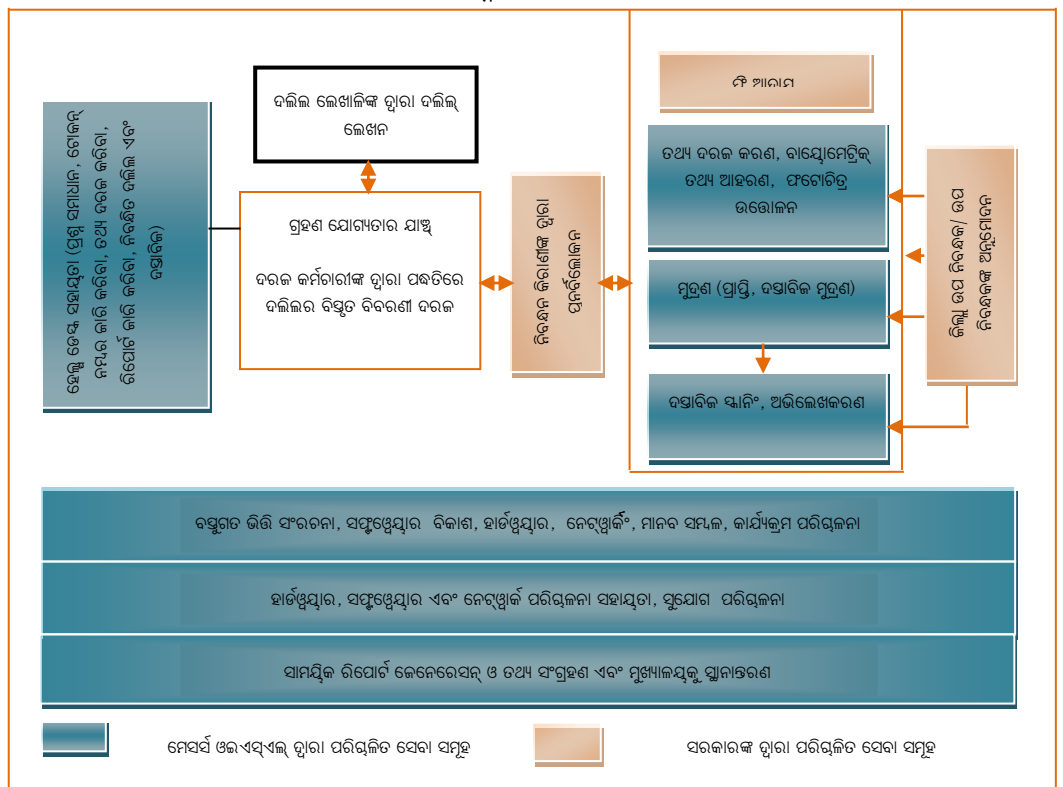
ଲେଖାଙ୍କ ଦ୍ୱାରା ଦଲିଲ ପ୍ରସ୍ତୁତ (ଷ୍ଟାମ୍ପ ଯାଞ୍ଚ, ଦଲିଲ ଫର୍ମାଟ, ତଥ୍ୟ ଭରଣ, ଦଲିଲ ପ୍ରଦାନ ଇତ୍ୟାଦି)

ଦଲିଲ ଲେଖାଲିଙ୍କ ଦ୍ୱାରା ଦଲିଲ୍ ଲେଖନ

ଗ୍ରହଣ ଯୋଗ୍ୟତାର ଯାଞ୍ଚ

ଦରଜ କର୍ମଚାରୀଙ୍କ ଦ୍ୱାରା ପଦ୍ଧତିରେ ଦଲିଲର ବିସ୍ତୃତ ବିବରଣୀ ଦରଜ

ପଞ୍ଜୀକରଣ ଅଧିକାରୀଙ୍କ ଦ୍ୱାରା ଅନୁମୋଦନ

ମି ଆରାମ

ତଥ୍ୟ ଦରଜ କରଣ, ବାୟୋମେଟ୍ରିକ୍ ତଥ୍ୟ ଆହରଣ, ଫଟୋଚିତ୍ର ଉତ୍ତୋଳନ

ମୁଦ୍ରଣ (ପ୍ରାପ୍ତି, ଦସ୍ତାବିଜ ମୁଦ୍ରଣ)

ଦସ୍ତାବିଜ ସ୍କାନିଂ, ଅଭିଲେଖକରଣ

ଉପ ପଞ୍ଜୀକରଣ / ଜିଲ୍ଲା ପଞ୍ଜୀକରଣ ଅଧିକାରୀଙ୍କ ତତ୍ତ୍ୱାବଧାନ

ବସ୍ତୁଗତ ଭିତ୍ତି ସଂରଚନା, ସଫ୍ଟୱେୟାର ବିକାଶ, ହାର୍ଡୱେୟାର, ନେଟ୍‌ୱାର୍କିଂ, ମାନବ ସମ୍ବଳ, କାର୍ଯ୍ୟକ୍ରମ ପରିଚାଳନା

ହାର୍ଡୱେୟାର, ସଫ୍ଟୱେୟାର ଏବଂ ନେଟ୍‌ୱାର୍କ ପରିଚାଳନା ସହାୟତା, ସୁଯୋଗ ପରିଚାଳନା

ସାମୟିକ ରିପୋର୍ଟ ଜେନେରେସନ୍ ଓ ତଥ୍ୟ ସଂଗ୍ରହଣ ଏବଂ ମୁଖ୍ୟାଳୟକୁ ସ୍ଥାନାନ୍ତରଣ

ମେସର୍ସ ଓଇଏସ୍ଏଲ୍ ଦ୍ୱାରା ପରିଚାଳିତ ସେବା ସମୂହ

ସରକାରଙ୍କ ଦ୍ୱାରା ପରିଚାଳିତ ସେବା ସମୂହ